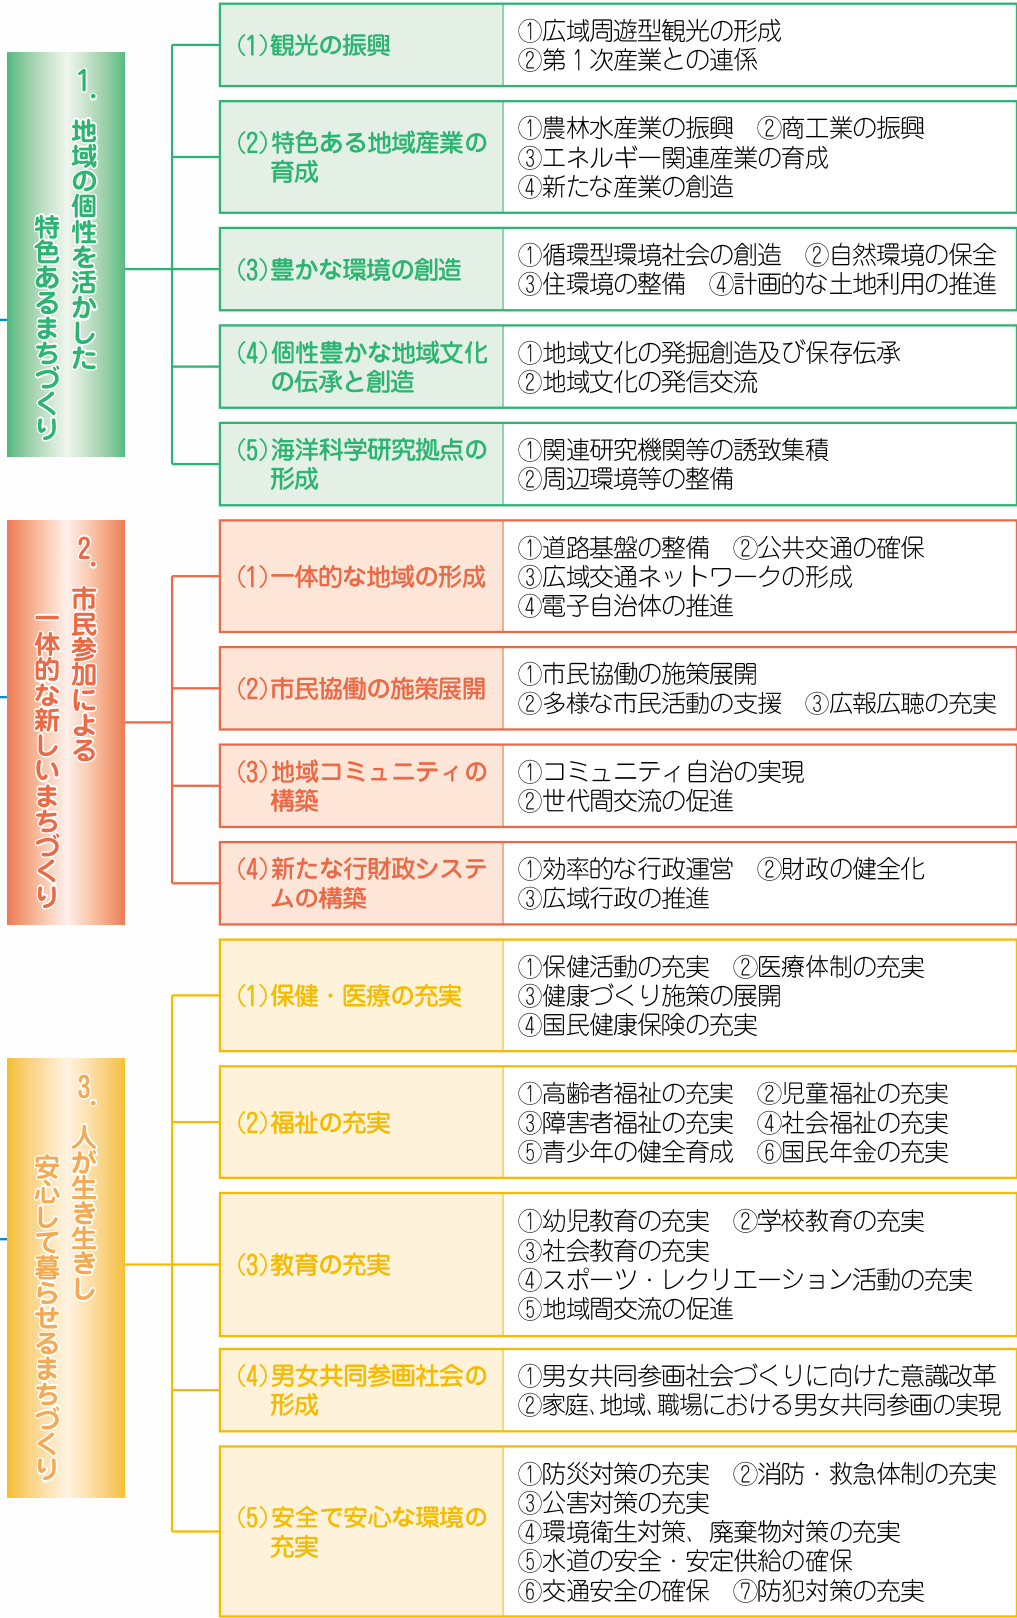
1. 地域の個性を活かした特色あるまちづくり

(1)観光の振興
①広域周遊型観光の形成
②第１次産業との連係

(2)特色ある地域産業の育成
①農林水産業の振興　②商工業の振興
③エネルギー関連産業の育成
④新たな産業の創造

(3)豊かな環境の創造
①循環型環境社会の創造　②自然環境の保全
③住環境の整備　④計画的な土地利用の推進

(4)個性豊かな地域文化の伝承と創造
①地域文化の発掘創造及び保存伝承
②地域文化の発信交流

(5)海洋科学研究拠点の形成
①関連研究機関等の誘致集積
②周辺環境等の整備

2. 市民参加による一体的な新しいまちづくり

(1)一体的な地域の形成
①道路基盤の整備　②公共交通の確保
③広域交通ネットワークの形成
④電子自治体の推進

(2)市民協働の施策展開
①市民協働の施策展開
②多様な市民活動の支援　③広報広聴の充実

(3)地域コミュニティの構築
①コミュニティ自治の実現
②世代間交流の促進

(4)新たな行財政システムの構築
①効率的な行政運営　②財政の健全化
③広域行政の推進

3. 人が生き生きし安心して暮らせるまちづくり

(1)保健・医療の充実
①保健活動の充実　②医療体制の充実
③健康づくり施策の展開
④国民健康保険の充実

(2)福祉の充実
①高齢者福祉の充実　②児童福祉の充実
③障害者福祉の充実　④社会福祉の充実
⑤青少年の健全育成　⑥国民年金の充実

(3)教育の充実
①幼児教育の充実　②学校教育の充実
③社会教育の充実
④スポーツ・レクリエーション活動の充実
⑤地域間交流の促進

(4)男女共同参画社会の形成
①男女共同参画社会づくりに向けた意識改革
②家庭、地域、職場における男女共同参画の実現

(5)安全で安心な環境の充実
①防災対策の充実　②消防・救急体制の充実
③公害対策の充実
④環境衛生対策、廃棄物対策の充実
⑤水道の安全・安定供給の確保
⑥交通安全の確保　⑦防犯対策の充実